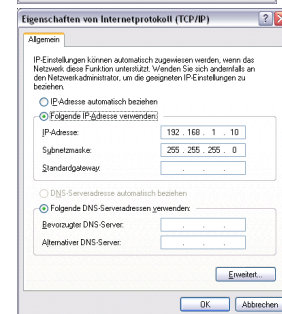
Eigenschaften von Internetprotokoll (TCP/IP)

Allgemein

IP-Einstellungen können automatisch zugewiesen werden, wenn das Netzwerk diese Funktion unterstützt. Wenden Sie sich andernfalls an den Netzwerkadministrator, um die geeigneten IP-Einstellungen zu beziehen.

IP-Adresse automatisch beziehen

Folgende IP-Adresse verwenden:

IP-Adresse: 192 . 168 . 1 . 10

Subnetzmaske: 255 . 255 . 255 . 0

Standardgateway: . . .

DNS-Serveradresse automatisch beziehen

Folgende DNS-Serveradressen verwenden:

Bevorzugter DNS-Server: . . .

Alternativer DNS-Server: . . .

Erweitert...

OK

Abbrechen